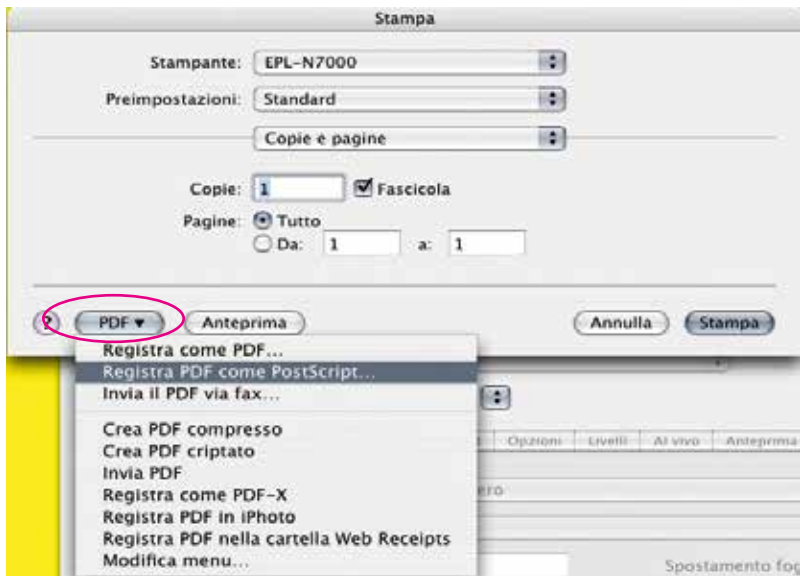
Stampa

Stampante: EPL-N7000

Preimpostazioni: Standard

Copie e pagine

Copie: 1 Fascicola

Pagine: Tutto

Da: 1 a: 1

? PDF ▾ Anteprima Annulla Stampa

Registra come PDF...
Registra PDF come PostScript...
Invia il PDF via fax...

Crea PDF compresso
Crea PDF criptato
Invia PDF
Registra come PDF-X
Registra PDF in iPhoto
Registra PDF nella cartella Web Receipts
Modifica menu...

Opzioni Livelli Al vivo Anteprima

ero

Spostamento fog